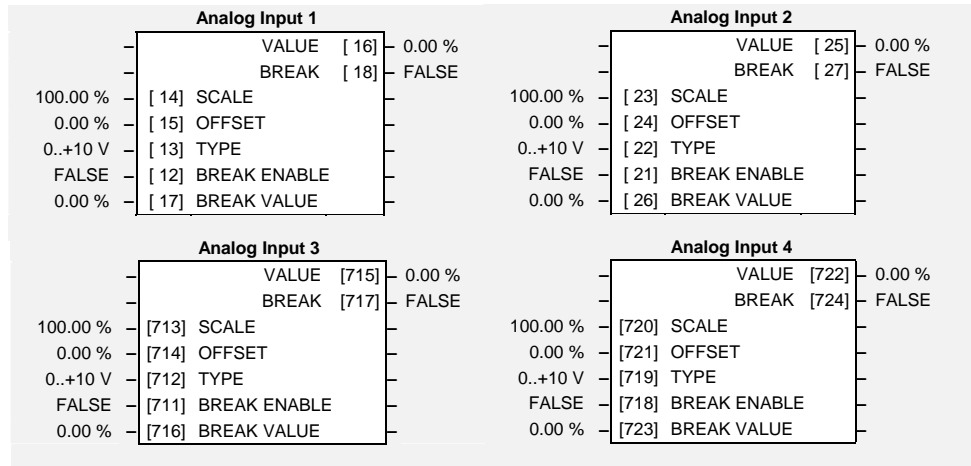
Analog Input 1

VALUE [ 16] 0.00 %
BREAK [ 18] FALSE
100.00 % [ 14] SCALE
0.00 % [ 15] OFFSET
0..+10 V [ 13] TYPE
FALSE [ 12] BREAK ENABLE
0.00 % [ 17] BREAK VALUE

Analog Input 2

VALUE [ 25] 0.00 %
BREAK [ 27] FALSE
100.00 % [ 23] SCALE
0.00 % [ 24] OFFSET
0..+10 V [ 22] TYPE
FALSE [ 21] BREAK ENABLE
0.00 % [ 26] BREAK VALUE

Analog Input 3

VALUE [715] 0.00 %
BREAK [717] FALSE
100.00 % [713] SCALE
0.00 % [714] OFFSET
0..+10 V [712] TYPE
FALSE [711] BREAK ENABLE
0.00 % [716] BREAK VALUE

Analog Input 4

VALUE [722] 0.00 %
BREAK [724] FALSE
100.00 % [720] SCALE
0.00 % [721] OFFSET
0..+10 V [719] TYPE
FALSE [718] BREAK ENABLE
0.00 % [723] BREAK VALUE